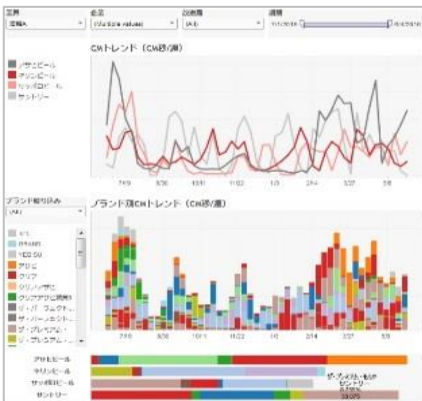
地域 関東A
企業 (Multiple values)
放送局 (All)
週間

CMトレンド(CM秒/週)

アサヒビール
キリンビール
サッポロビール
サントリー

7/19
8/30
10/11
11/22
1/3
2/14
3/27
5/8

ブランド絞り込み
(All)

ブランド別CMトレンド(CM秒/週)

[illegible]
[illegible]
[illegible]
アサヒ
クリア
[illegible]
クリアアサヒ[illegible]
ザ・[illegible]
ザ・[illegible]
ザ・プレミアム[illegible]
ザ・プレミアム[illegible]

7/19
8/30
10/11
11/22
1/3
2/14
3/27
5/8

アサヒビール
キリンビール
サッポロビール
サントリー

ザ・プレミアム・モルツ
セントリー
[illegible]
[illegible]